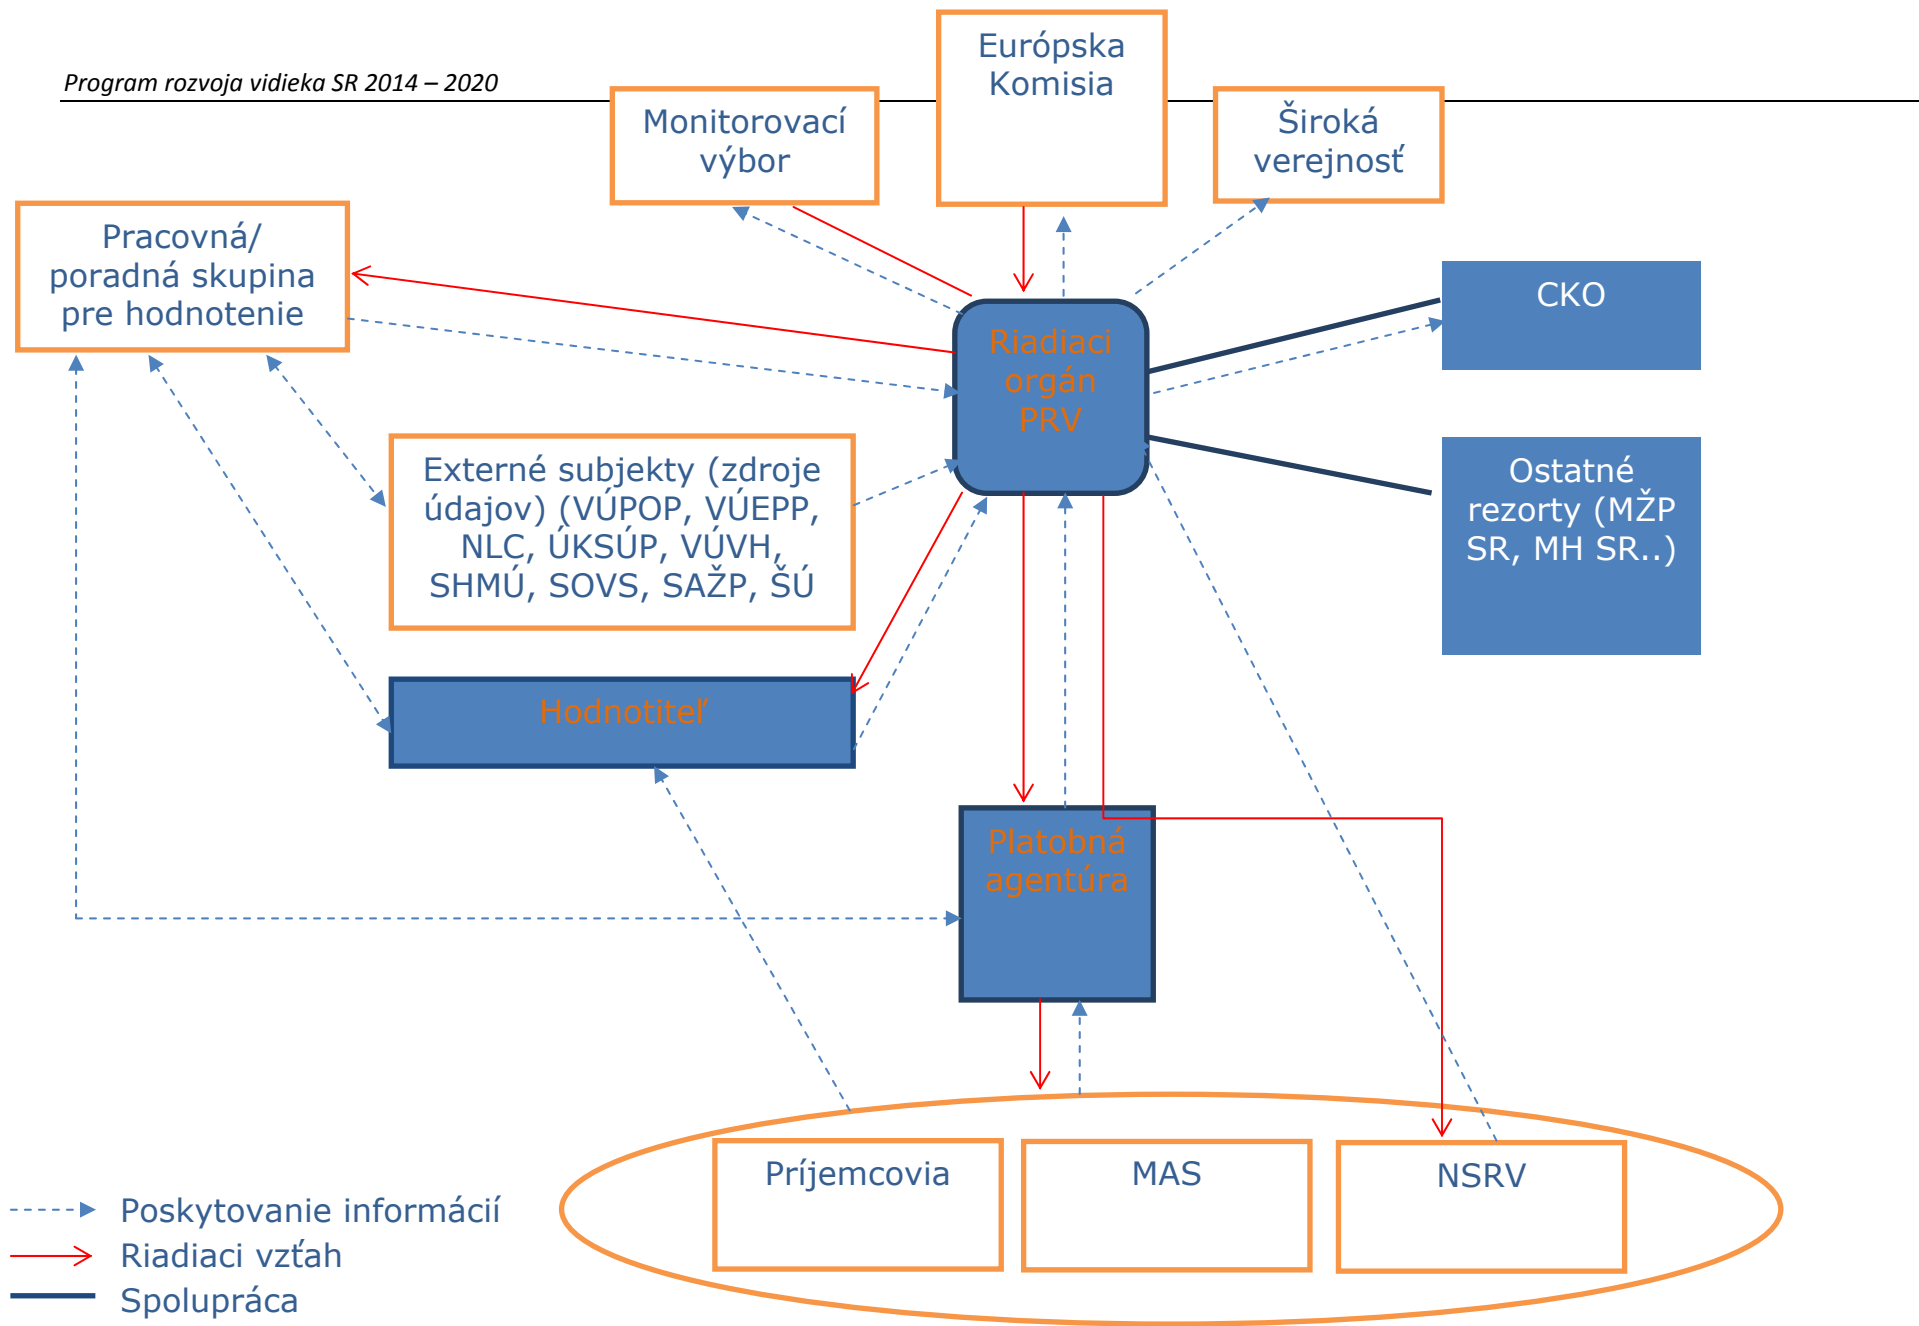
Program rozvoja vidieka SR 2014 – 2020

Monitorovací výbor

Európska Komisia

Široká verejnosť

Pracovná/ poradná skupina pre hodnotenie

CKO

Riadiaci orgán PRV

Externé subjekty (zdroje údajov) (VÚPOP, VÚEPP, NLC, ÚKSÚP, VÚVH, SHMÚ, SOVS, SAŽP, ŠÚ

Ostatné rezorty (MŽP SR, MH SR..)

Hodnotiteľ

Platobná agentúra

Príjemcovia

MAS

NSRV

Poskytovanie informácií

Riadiaci vzťah

Spolupráca